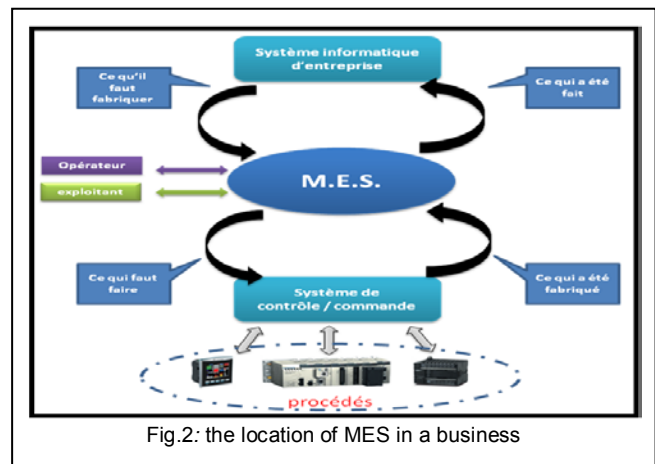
Système informatique d'entreprise

Ce qu'il faut fabriquer

Ce qui a été fait

Opérateur

exploitant

M.E.S.

Ce qui faut faire

Ce qui a été fabriqué

Système de contrôle / commande

procédés

Fig.2: the location of MES in a business